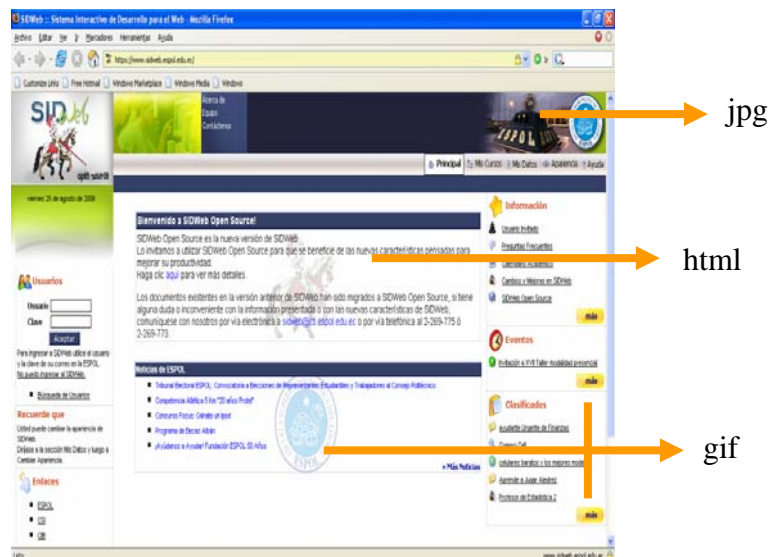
SIDWeb :: Sistema Interactivo de Desarrollo para el Web - Mozilla Firefox

Archivo Editar Ver Ir Marcadores Herramientas Ayuda

https://www.sidweb.espol.edu.ec/

Customize Links | Free Hotmail | Windows Marketplace | Windows Media | Windows

SIDWeb

Acerca de
Equipo
Contáctenos

ESPOL

jpg

Principal | Mis Cursos | Mis Datos | Apariencia | Ayuda

viernes 29 de agosto de 2008

Bienvenido a SIDWeb Open Source!

SIDWeb Open Source es la nueva versión de SIDWeb.
Lo invitamos a utilizar SIDWeb Open Source para que se beneficie de las nuevas características pensadas para mejorar su productividad.
Haga clic aquí para ver más detalles.

Los documentos existentes en la versión anterior de SIDWeb han sido migrados a SIDWeb Open Source, si tiene alguna duda o inconveniente con la información presentada o con las nuevas características de SIDWeb, comuníquese con nosotros por vía electrónica a sidweb@cti.espol.edu.ec o por vía telefónica al 2-269-775 ó 2-269-773.

html

Información
Usuario Invitado
Preguntas Frecuentes
Calendario Académico
Cambios y Mejoras en SIDWeb
SIDWeb Open Source
más

Usuarios
Usuario
Clave
Aceptar
Para ingresar a SIDWeb utilice el usuario y la clave de su correo en la ESPOL.
No puedo ingresar al SIDWeb.

Búsqueda de Usuarios

Recuerde que
Usted puede cambiar la apariencia de SIDWeb.
Diríjase a la sección Mis Datos y luego a Cambiar Apariencia.

Enlaces
ESPOL
CTI
CIB

Eventos
Invitación a XVII Taller modalidad presencial
más

Noticias de ESPOL
Tribunal Electoral ESPOL: Convocatoria a Elecciones de Representantes Estudiantiles y Trabajadores al Consejo Politécnico
Competencias Atlética 5 Km "20 años Prode"
Concurso Focus: Gánate un Ipod
Programa de Becas Albán
¡Ayúdanos a Ayudar! Fundación ESPOL 50 Años
» Más Noticias

Clasificados
Ayudante Urgente de Finanzas
Compro Dell
Celulares baratos y los mejores mod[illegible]
Aprende a Jugar Ajedrez
Profesor de Estadística 2
más

gif

Listo
www.sidweb.espol.edu.ec